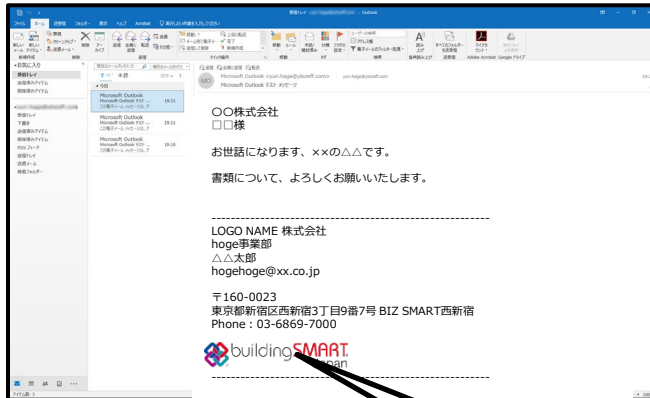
受信トレイ - Outlook

ファイル ホーム 送受信 フォルダー 表示 ヘルプ Acrobat 実行したい作業を入力してください

お気に入り
受信トレイ
送信済みアイテム
削除済みアイテム

受信トレイ
下書き
送信済みアイテム
削除済みアイテム
RSS フィード
送信トレイ
迷惑メール
検索フォルダー

すべて 未読
今日

Microsoft Outlook
Microsoft Outlook テスト...
この電子メール メッセージは、F
19:21

Microsoft Outlook
Microsoft Outlook テスト...
この電子メール メッセージは、F
19:21

Microsoft Outlook
Microsoft Outlook テスト...
この電子メール メッセージは、F
19:18

MO
Microsoft Outlook
yuan.hagai@ybsoft.com
Microsoft Outlook テスト メッセージ

○○株式会社
□□様

お世話になります、××の△△です。

書類について、よろしくお願いいたします。

--------------------------------------------------
LOGO NAME 株式会社
hoge事業部
△△太郎
hogehoge@xx.co.jp

〒160-0023
東京都新宿区西新宿3丁目9番7号 BIZ SMART西新宿
Phone：03-6869-7000

buildingSMART Japan
--------------------------------------------------

アイテム数: 3